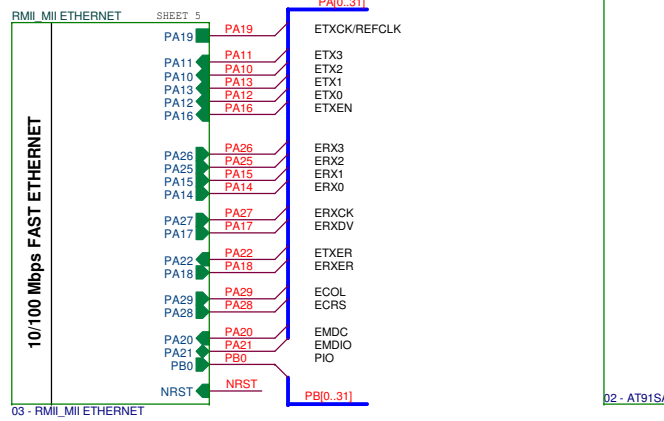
RMII_MII ETHERNET SHEET 5

10/100 Mbps FAST ETHERNET

PA19
PA11
PA10
PA13
PA12
PA16
PA26
PA25
PA15
PA14
PA27
PA17
PA22
PA18
PA29
PA28
PA20
PA21
PB0
NRST

03 - RMII_MII ETHERNET

PA[0..31]

PA19 ETXCK/REFCLK
PA11 ETX3
PA10 ETX2
PA13 ETX1
PA12 ETX0
PA16 ETXEN
PA26 ERX3
PA25 ERX2
PA15 ERX1
PA14 ERX0
PA27 ERXCK
PA17 ERXDV
PA22 ETXER
PA18 ERXER
PA29 ECOL
PA28 ECRS
PA20 EMDC
PA21 EMDIO
PB0 PIO
NRST

PB[0..31]

02 - AT91S